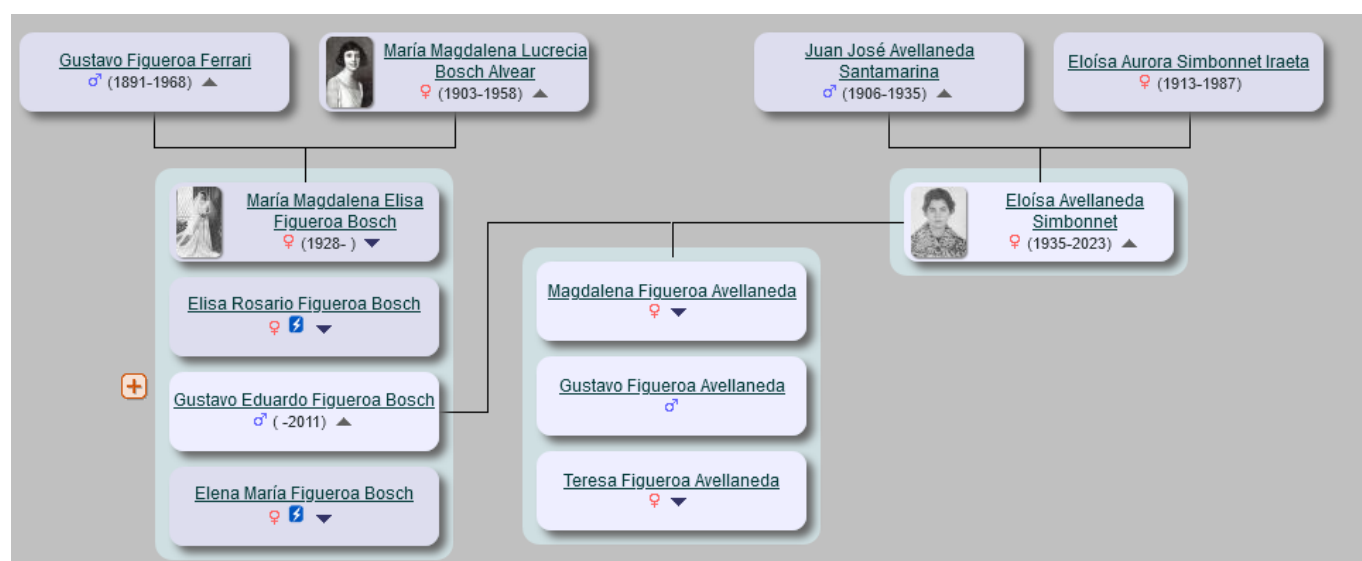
Gustavo Figueroa Ferrari
♂ (1891-1968)

María Magdalena Lucrecia Bosch Alvear
♀ (1903-1958)

Juan José Avellaneda Santamarina
♂ (1906-1935)

Eloísa Aurora Simbonnet Iraeta
♀ (1913-1987)

María Magdalena Elisa Figueroa Bosch
♀ (1928- )

Eloísa Avellaneda Simbonnet
♀ (1935-2023)

Elisa Rosario Figueroa Bosch
♀

Magdalena Figueroa Avellaneda
♀

Gustavo Eduardo Figueroa Bosch
♂ ( -2011)

Gustavo Figueroa Avellaneda
♂

Elena María Figueroa Bosch
♀

Teresa Figueroa Avellaneda
♀